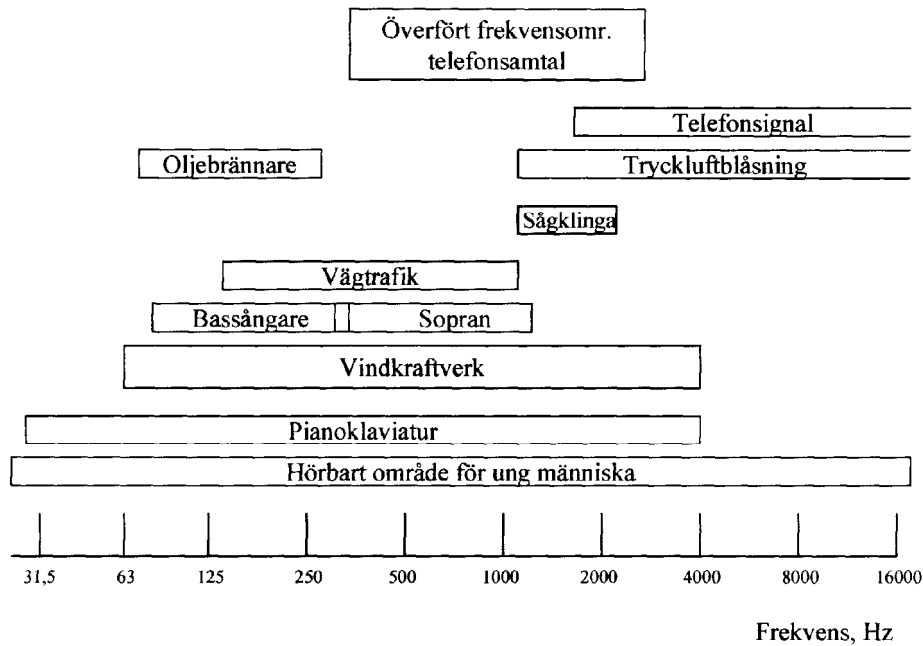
Överfört frekvensomr.
telefonsamtal

Telefonsignal

Oljebrännare

Tryckluftblåsning

Sågklinga

Vägtrafik

Bassångare

Sopran

Vindkraftverk

Pianoklaviatur

Hörbart område för ung människa

31,5 63 125 250 500 1000 2000 4000 8000 16000

Frekvens, Hz